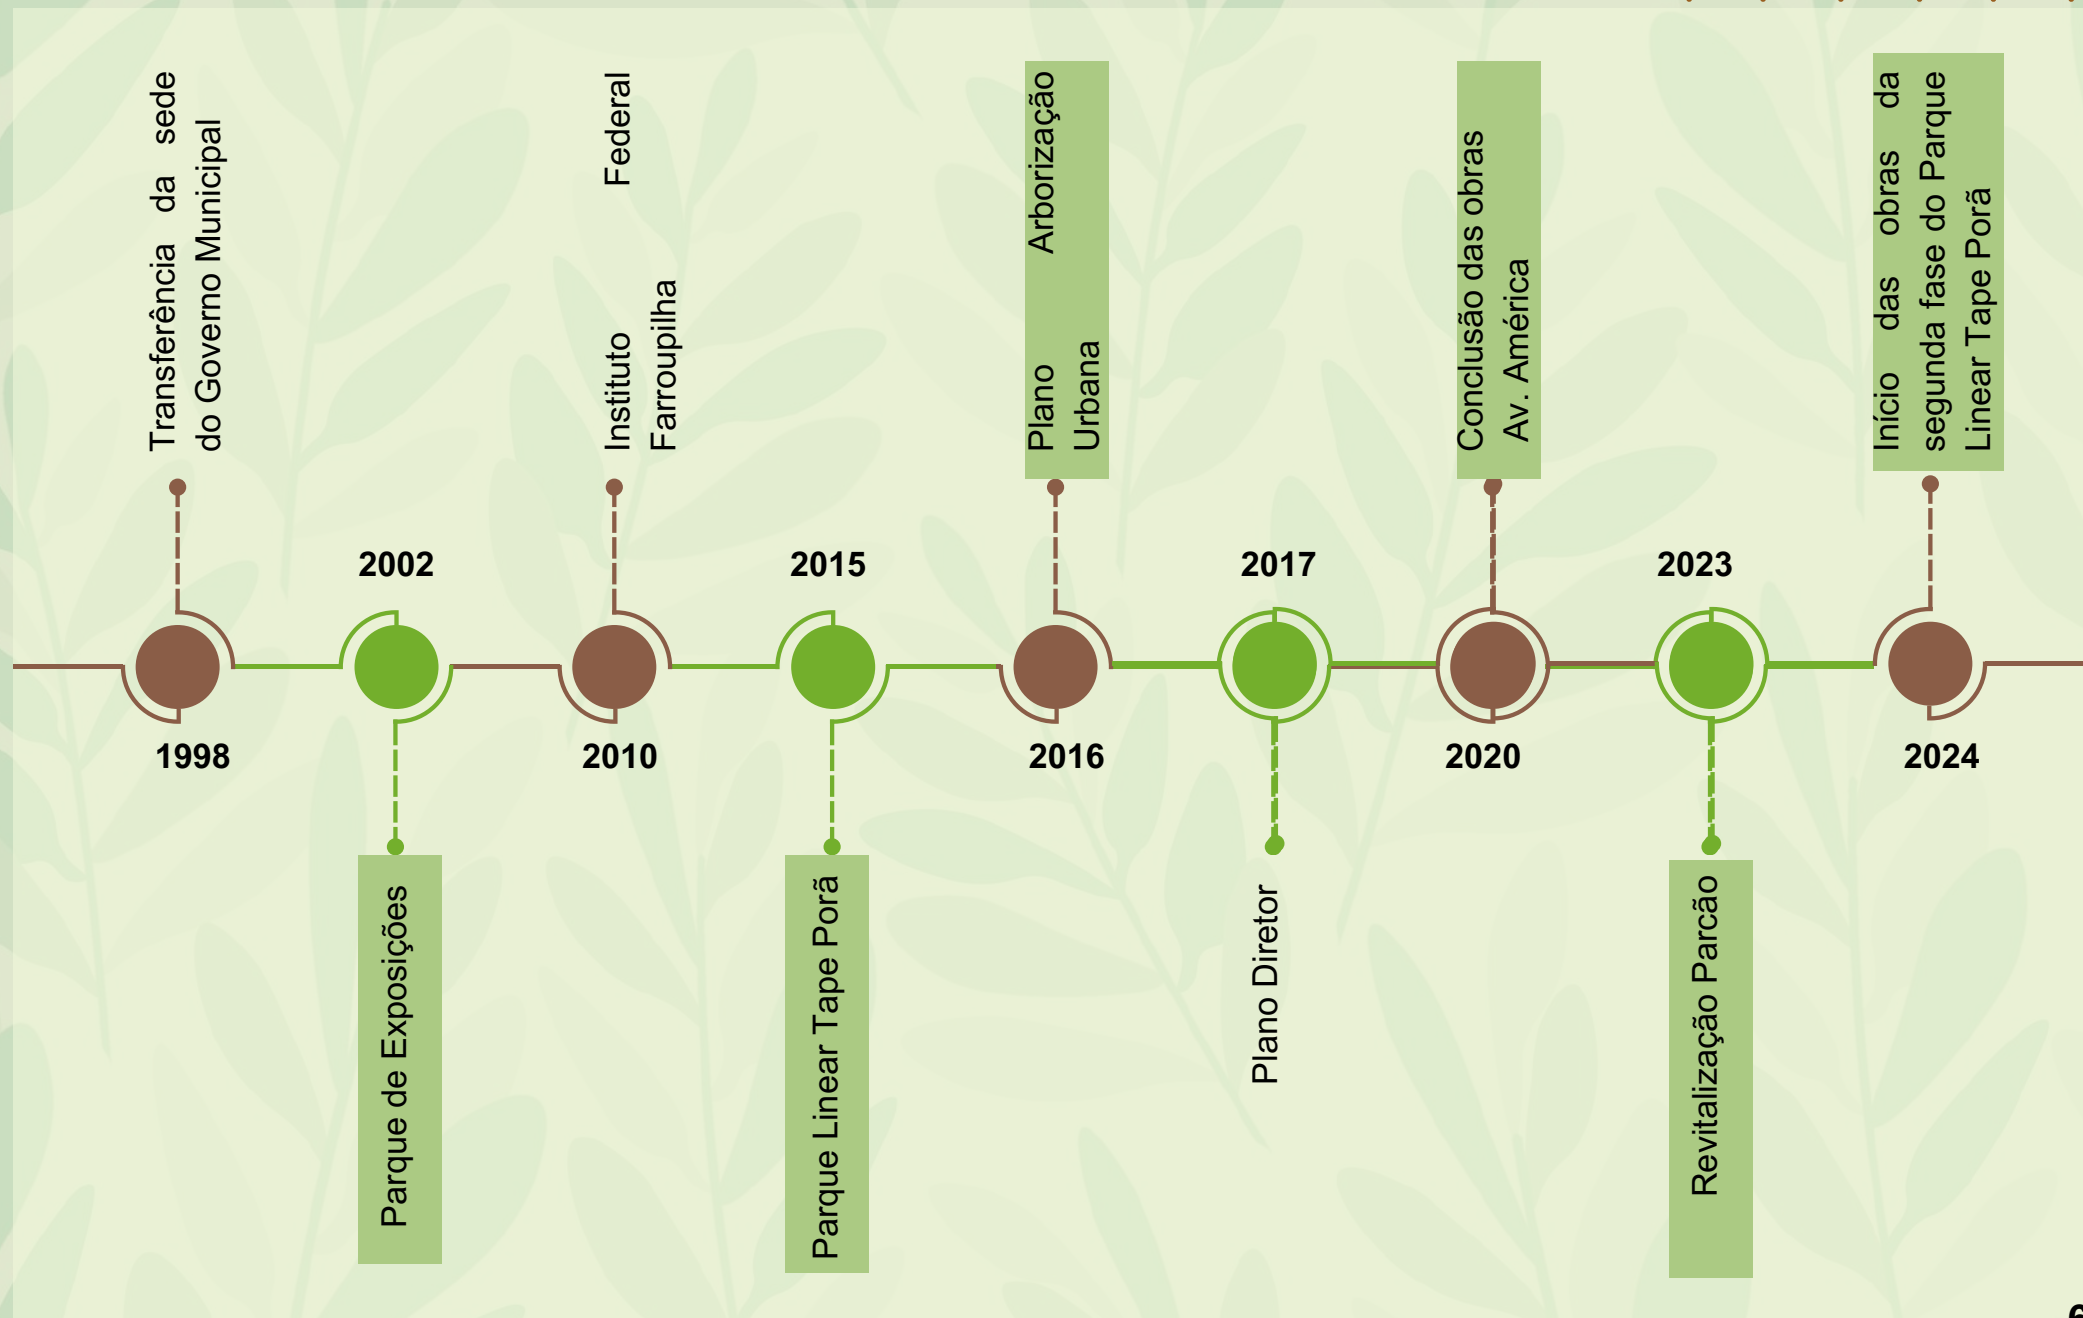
Transferência da sede do Governo Municipal

1998

2002

Parque de Exposições

Instituto Federal Farroupilha

2010

2015

Parque Linear Tape Porã

Plano Arborização Urbana

2016

2017

Plano Diretor

Conclusão das obras Av. América

2020

2023

Revitalização Parcão

Início das obras da segunda fase do Parque Linear Tape Porã

2024

6